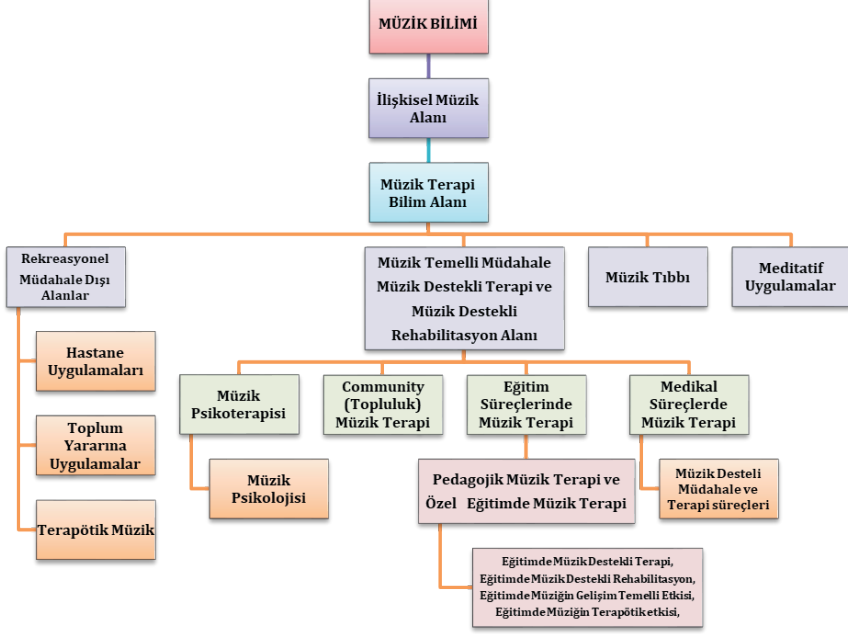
MÜZİK BİLİMİ

İlişkisel Müzik Alanı

Müzik Terapi Bilim Alanı

Rekreasyonel Müdahale Dışı Alanlar

Müzik Temelli Müdahale Müzik Destekli Terapi ve Müzik Destekli Rehabilitasyon Alanı

Müzik Tıbbı

Meditatif Uygulamalar

Hastane Uygulamaları

Toplum Yararına Uygulamalar

Terapötik Müzik

Müzik Psikoterapisi

Community (Topluluk) Müzik Terapi

Eğitim Süreçlerinde Müzik Terapi

Medikal Süreçlerde Müzik Terapi

Müzik Psikolojisi

Pedagojik Müzik Terapi ve Özel Eğitimde Müzik Terapi

Müzik Desteli Müdahale ve Terapi süreçleri

Eğitimde Müzik Destekli Terapi, Eğitimde Müzik Destekli Rehabilitasyon, Eğitimde Müziğin Gelişim Temelli Etkisi, Eğitimde Müziğin Terapötik etkisi,